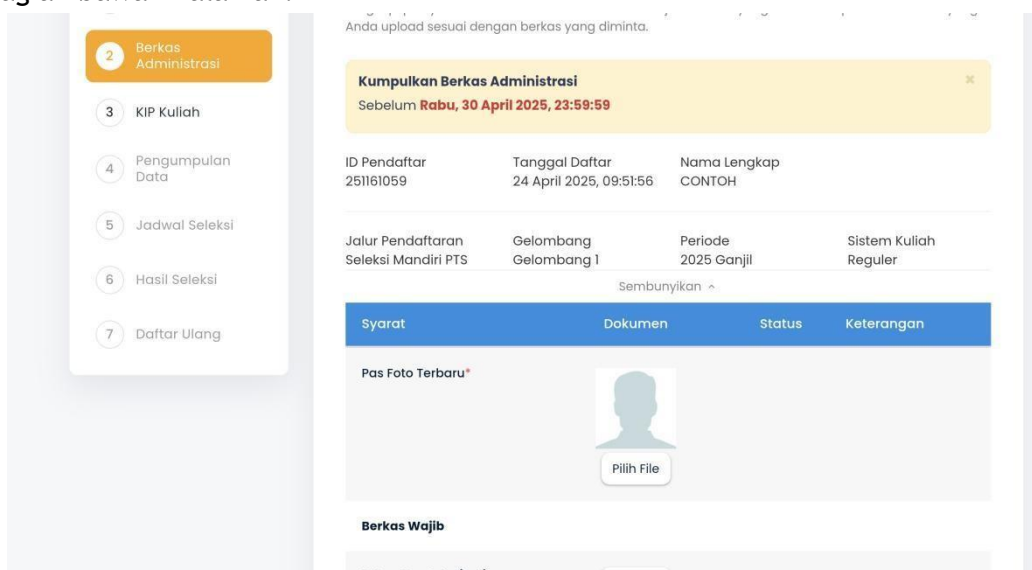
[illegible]

Anda upload sesuai dengan berkas yang diminta.

2 Berkas Administrasi

3 KIP Kuliah

4 Pengumpulan Data

5 Jadwal Seleksi

6 Hasil Seleksi

7 Daftar Ulang

Kumpulkan Berkas Administrasi
Sebelum **Rabu, 30 April 2025, 23:59:59**

×

ID Pendaftar
251161059

Tanggal Daftar
24 April 2025, 09:51:56

Nama Lengkap
CONTOH

Jalur Pendaftaran
Seleksi Mandiri PTS

Gelombang
Gelombang 1

Periode
2025 Ganjil

Sistem Kuliah
Reguler

Sembunyikan ^

| Syarat | Dokumen | Status | Keterangan |
|---|---|---|---|
| Pas Foto Terbaru* | Pilih File | | |

Berkas Wajib